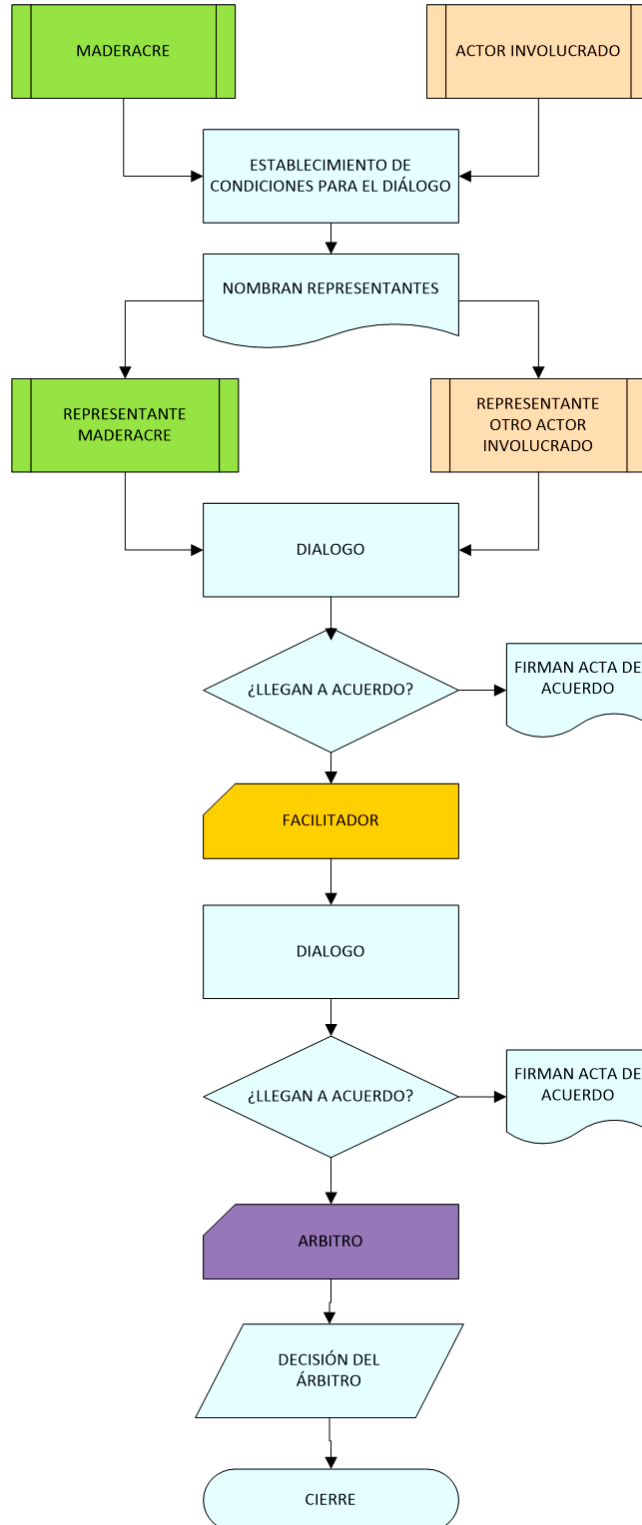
MADERACRE

ACTOR INVOLUCRADO

ESTABLECIMIENTO DE CONDICIONES PARA EL DIÁLOGO

NOMBRAN REPRESENTANTES

REPRESENTANTE MADERACRE

REPRESENTANTE OTRO ACTOR INVOLUCRADO

DIALOGO

¿LLEGAN A ACUERDO?

FIRMAN ACTA DE ACUERDO

FACILITADOR

DIALOGO

¿LLEGAN A ACUERDO?

FIRMAN ACTA DE ACUERDO

ARBITRO

DECISIÓN DEL ÁRBITRO

CIERRE